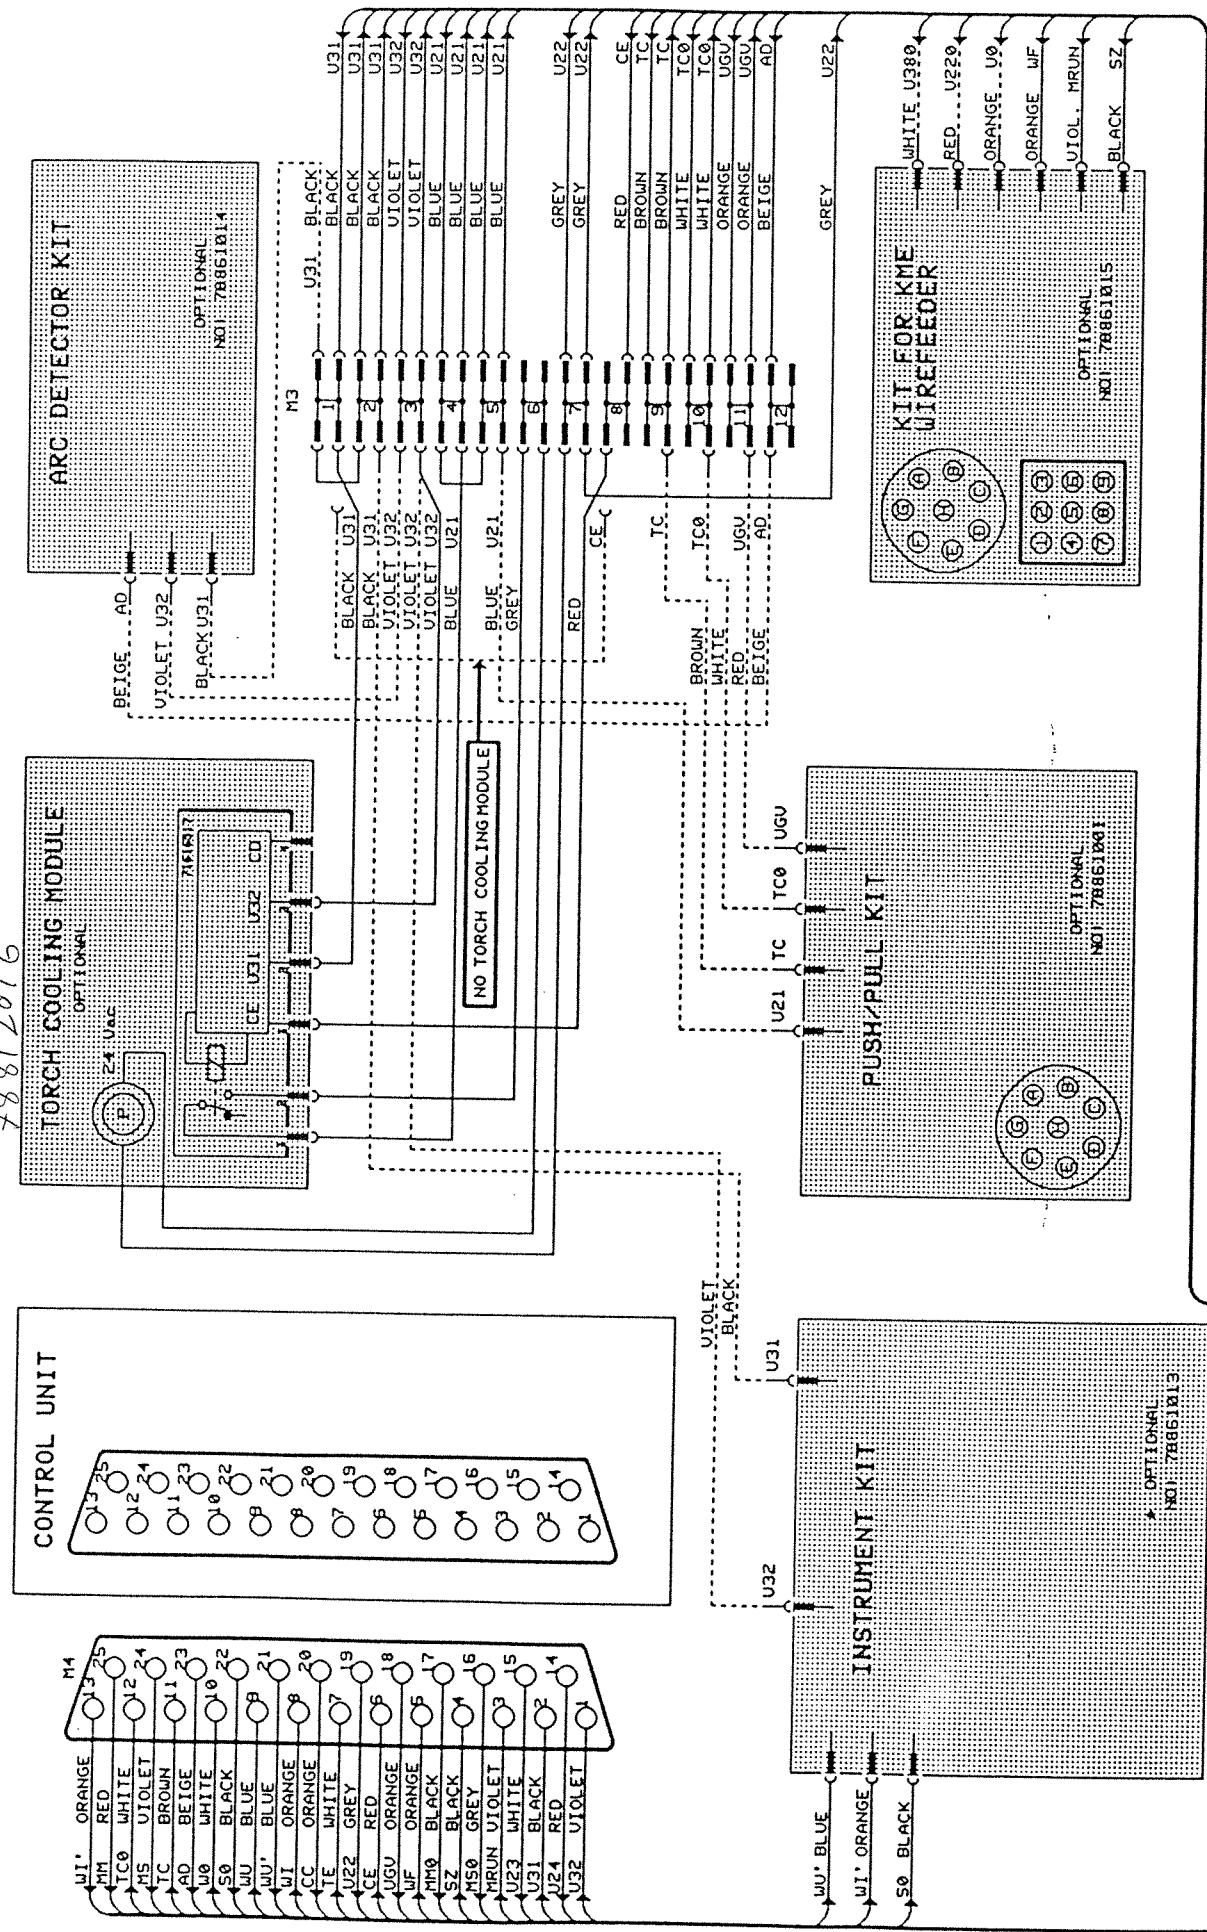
ARC DETECTOR KIT
OPTIONAL
NO: 78861014

AD
VIOLET U32
BLACK U31
BEIGE

TORCH COOLING MODULE
OPTIONAL
24 Vac
P
CE U31 U32 CD
NO TORCH COOLING MODULE

7881207 ?

M3
1 2 3 4 5 6 7 8 9 10 11 12

U31 BLACK
BLACK
BLACK
BLACK
VIOLET
VIOLET
BLUE
BLUE
BLUE
BLUE
GREY
GREY
RED
BROWN
BROWN
WHITE
WHITE
ORANGE
ORANGE
BEIGE
GREY

U31
U31
U31
U31
U32
U32
U21
U21
U21
U21
U22
U22
CE
TC
TC
TC0
TC0
UGU
UGU
AD
U22

BLACK U31
BLACK U31
VIOLET U32
VIOLET U32
VIOLET U32
BLUE U21
BLUE U21
GREY
RED
CE
TC
TC0
UGU
AD
BROWN
WHITE
RED
BEIGE

KIT FOR KME WIREFEEDER
OPTIONAL
NO: 78861015

WHITE U380
RED U220
ORANGE U0
ORANGE WF
VIOL. MRUN
BLACK SZ

PUSH/PULL KIT
OPTIONAL
NO: 78861001
U21 TC TC0 UGU

CONTROL UNIT

M4

| | | |
|---|---|---|
| WI' | ORANGE | 13 |
| MM | RED | 25 |
| TC0 | WHITE | 12 |
| MS | VIOLET | 24 |
| TC | BROWN | 11 |
| AD | BEIGE | 23 |
| W0 | WHITE | 10 |
| S0 | BLACK | 22 |
| WU' | BLUE | 9 |
| WI | ORANGE | 21 |
| CC | ORANGE | 8 |
| TE | WHITE | 20 |
| U22 | GREY | 7 |
| CE | RED | 19 |
| UGU | ORANGE | 6 |
| WF | ORANGE | 18 |
| MM0 | BLACK | 5 |
| SZ | BLACK | 17 |
| MS0 | GREY | 4 |
| MRUN | VIOLET | 16 |
| U23 | WHITE | 3 |
| U31 | BLACK | 15 |
| U24 | RED | 2 |
| U32 | VIOLET | 14 |

VIOLET
BLACK
U31
U32

INSTRUMENT KIT
* OPTIONAL
NO: 78861013

WU' BLUE
WI' ORANGE
S0 BLACK